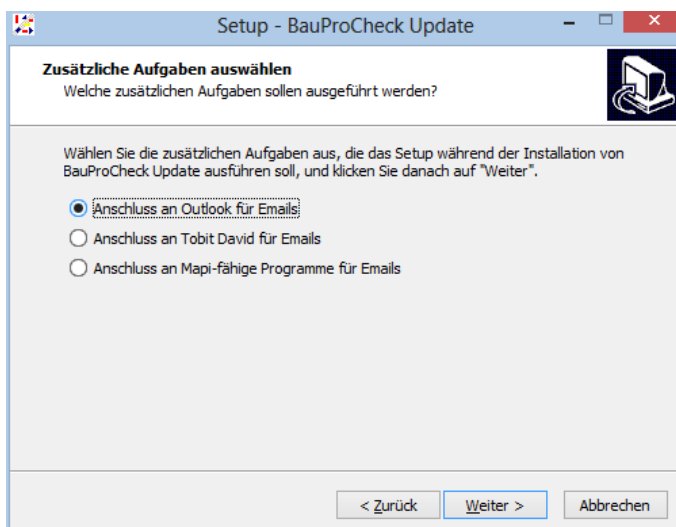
Setup - BauProCheck Update

Zusätzliche Aufgaben auswählen
Welche zusätzlichen Aufgaben sollen ausgeführt werden?

Wählen Sie die zusätzlichen Aufgaben aus, die das Setup während der Installation von BauProCheck Update ausführen soll, und klicken Sie danach auf "Weiter".

Anschluss an Outlook für Emails
Anschluss an Tobit David für Emails
Anschluss an Mapi-fähige Programme für Emails

< Zurück
Weiter >
Abbrechen